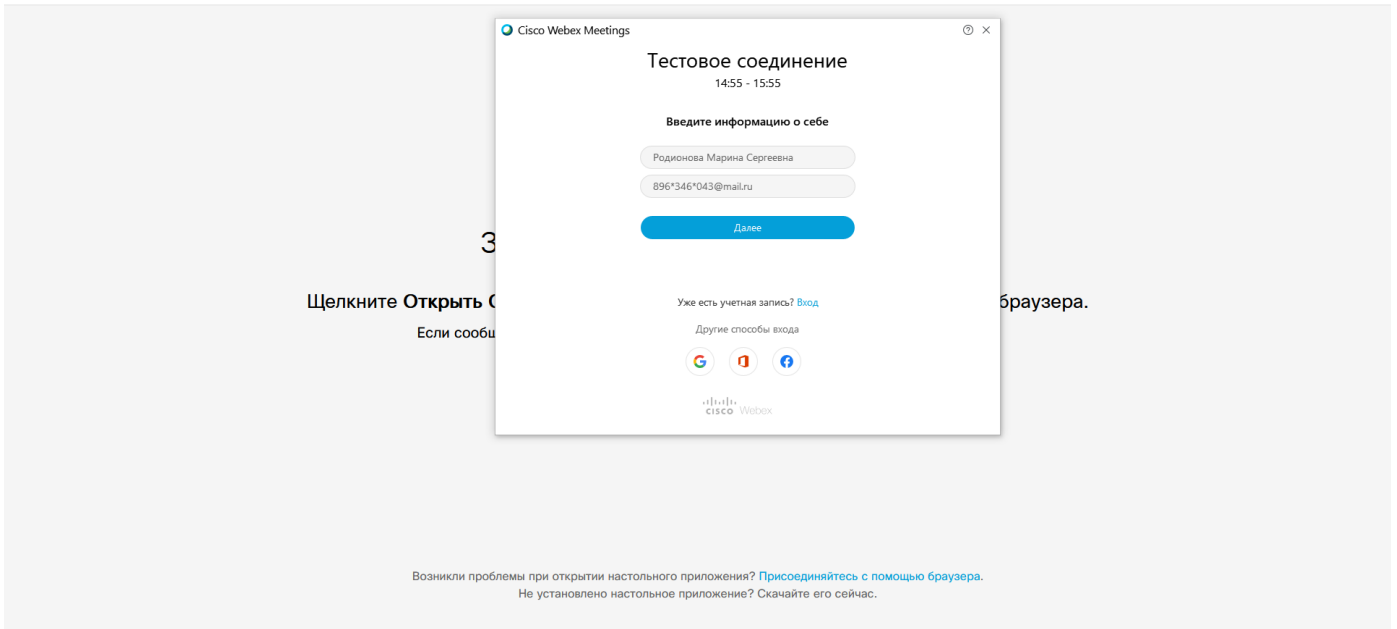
Cisco Webex Meetings

Тестовое соединение

14:55 - 15:55

Введите информацию о себе

Родионова Марина Сергеевна

896*346*043@mail.ru

Далее

Уже есть учетная запись? Вход

Другие способы входа

cisco Webex

З

Щелкните Открыть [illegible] браузера.

Если сообщ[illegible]

Возникли проблемы при открытии настольного приложения? Присоединяйтесь с помощью браузера.

Не установлено настольное приложение? Скачайте его сейчас.